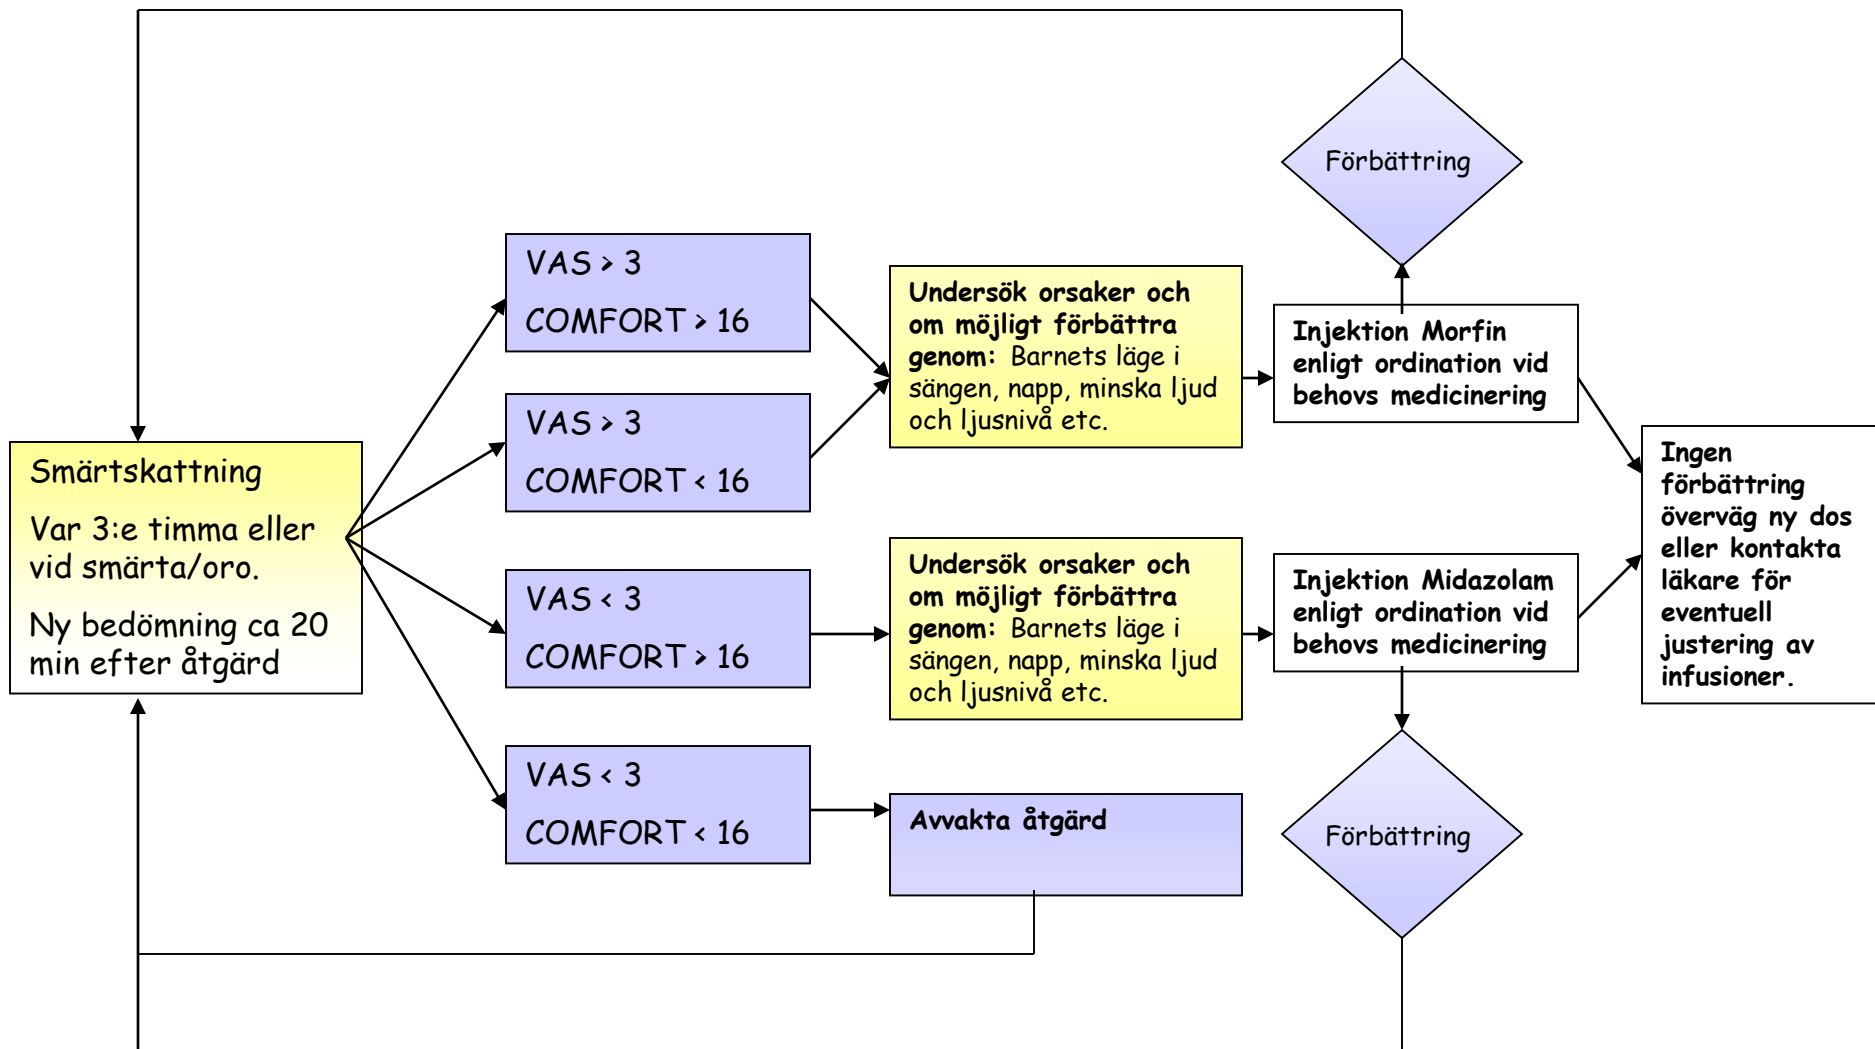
Smärtskattning

Var 3:e timma eller vid smärta/oro.

Ny bedömning ca 20 min efter åtgärd

VAS > 3

COMFORT > 16

VAS > 3

COMFORT < 16

VAS < 3

COMFORT > 16

VAS < 3

COMFORT < 16

Undersök orsaker och om möjligt förbättra genom: Barnets läge i sängen, napp, minska ljud och ljusnivå etc.

Undersök orsaker och om möjligt förbättra genom: Barnets läge i sängen, napp, minska ljud och ljusnivå etc.

Avvakta åtgärd

Förbättring

Injektion Morfin enligt ordination vid behovs medicinering

Injektion Midazolam enligt ordination vid behovs medicinering

Förbättring

Ingen förbättring överväg ny dos eller kontakta läkare för eventuell justering av infusioner.